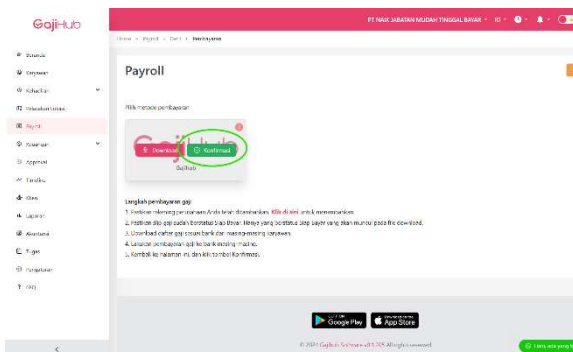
GajiHub

PT NAIK JABATAN MUDAH TINGGAL BAYAR ID

Beranda
Karyawan
Kehadiran
Kalender Libur
Payroll
Keuangan
Approval
Timeline
Kios
Laporan
Akuntansi
Tugas
Pengaturan
FAQ

Home > Payroll > Daftar > Pembayaran

Payroll

Pilih metode pembayaran

Download
Konfirmasi
GajiHub

Langkah pembayaran gaji
1. Pastikan rekening perusahaan Anda telah ditambahkan. Klik di sini untuk menambahkan.
2. Pastikan slip gaji sudah berstatus siap bayar. Hanya yang berstatus siap bayar yang akan muncul pada file download.
3. Download daftar gaji sesuai bank dan masing-masing karyawan.
4. Lakukan pembayaran gaji ke bank masing-masing.
5. Kembali ke halaman ini, dan klik tombol Konfirmasi.

GET IT ON Google Play
Download on the App Store

© 2024 GajiHub Software v3.1.25 All rights reserved

Halo, ada yang bisa